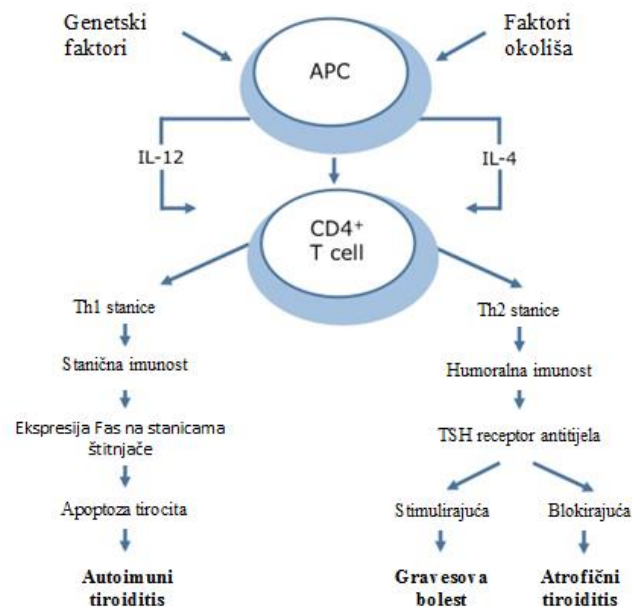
Genetski faktori

Faktori okoliša

APC

IL-12

IL-4

$CD4^+$ T cell

Th1 stanice

Stanična imunost

Ekspresija Fas na stanicama štitnjače

Apoptoza tirocita

Autoimuni tiroiditis

Th2 stanice

Humoralna imunost

TSH receptor antitijela

Stimulirajuća

Blokirajuća

Gravesova bolest

Atrofični tiroiditis